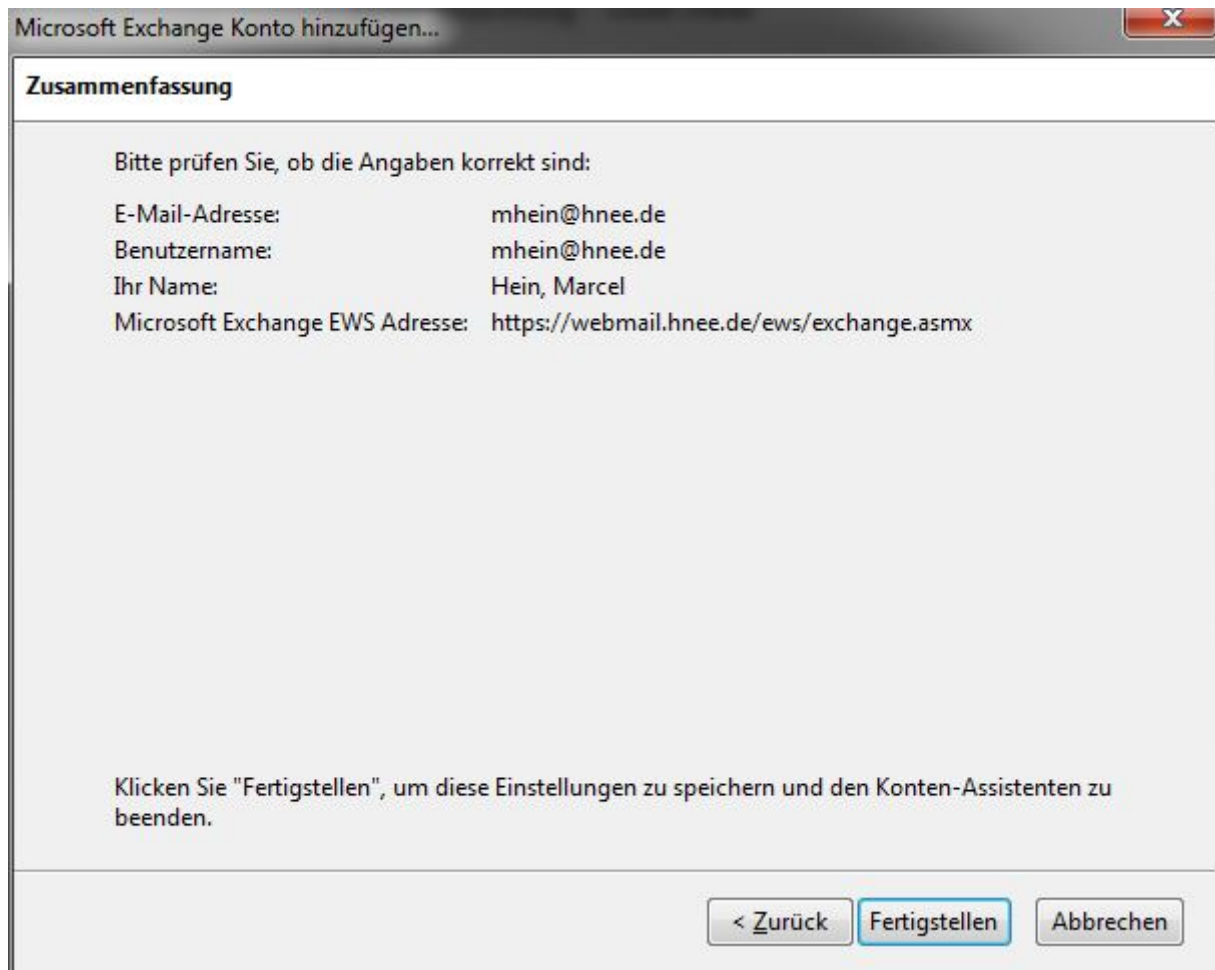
Microsoft Exchange Konto hinzufügen...

Zusammenfassung

Bitte prüfen Sie, ob die Angaben korrekt sind:

| | |
|---|---|
| E-Mail-Adresse: | mhein@hnee.de |
| Benutzername: | mhein@hnee.de |
| Ihr Name: | Hein, Marcel |
| Microsoft Exchange EWS Adresse: | https://webmail.hnee.de/ews/exchange.asmx |

Klicken Sie "Fertigstellen", um diese Einstellungen zu speichern und den Konten-Assistenten zu beenden.

< Zurück
Fertigstellen
Abbrechen